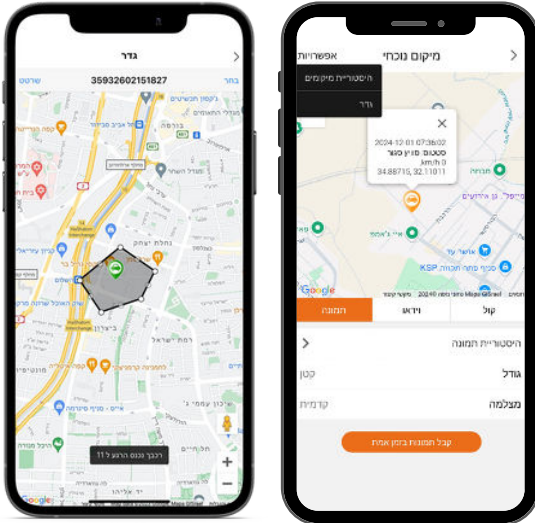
גדר

בחר 35932602151827 שרטט

רכבך נכנס הרצוג ל 11

Google

מיקום נוכחי אפשרויות

היסטוריית מיקומים

גדר

2024-12-01 07:36:02
סטטוס מנוע כבוי
0 km/h
34.88715, 32.11011

Google

קול וידאו תמונה

היסטוריית תמונה

גודל קטן

מצלמה קדמית

קבל תמונות בזמן אמת